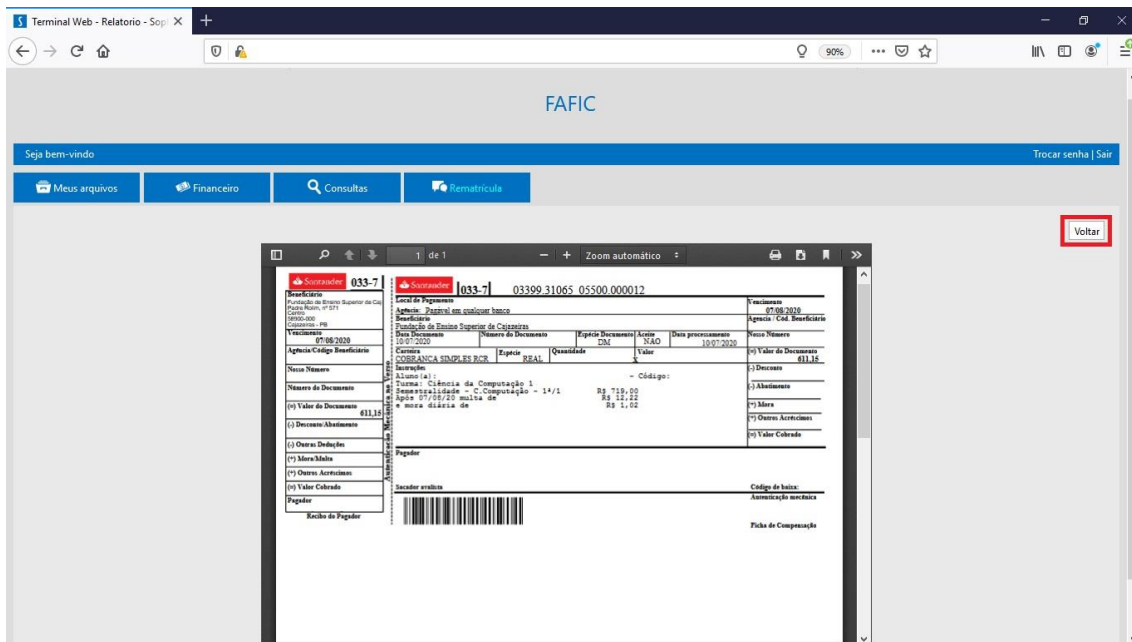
Terminal Web - Relatorio - Sop ×

90%

FAFIC

Seja bem-vindo

Trocar senha | Sair

Meus arquivos
Financeiro
Consultas
Rematrícula

Voltar

1 de 1
Zoom automático

Santander 033-7
Beneficiário
Fundação de Ensino Superior de Caj
Padre Rolim, nº 571
Centro
58900-000
Cajazeiras - PB
Vencimento
07/08/2020
Agência/Código Beneficiário
Nosso Número
Número do Documento
(=) Valor do Documento
611,15
(-) Desconto/Abatimento
(-) Outras Deduções
(+) Mora/Multa
(+) Outros Acréscimos
(=) Valor Cobrado
Pagador
Recibo do Pagador

Autenticação Mecânica no Verso

Santander 033-7 03399.31065 05500.000012

| Local de Pagamento<br>Agência: Pagável em qualquer banco | | | | | Vencimento<br>07/08/2020 |
|---|---|---|---|---|---|
| Beneficiário<br>Fundação de Ensino Superior de Cajazeiras | | | | | Agência / Cód. Beneficiário |
| Data Documento<br>10/07/2020 | Número do Documento | Espécie Documento<br>DM | Aceite<br>NÃO | Data processamento<br>10/07/2020 | Nosso Número |
| Carteira<br>COBRANCA SIMPLES RCR | Espécie<br>REAL | Quantidade | Valor<br>X | | (=) Valor do Documento<br>611,15 |

Instruções
Aluno(a): - Código:
Turma: Ciência da Computação 1
Semestralidade - C.Computação - 1ª/1 R$ 719,00
Após 07/08/20 multa de R$ 12,22
e mora diária de R$ 1,02

(-) Desconto
(-) Abatimento
(+) Mora
(+) Outros Acréscimos
(=) Valor Cobrado

Pagador

Sacador avalista
Código de baixa:
Autenticação mecânica
Ficha de Compensação